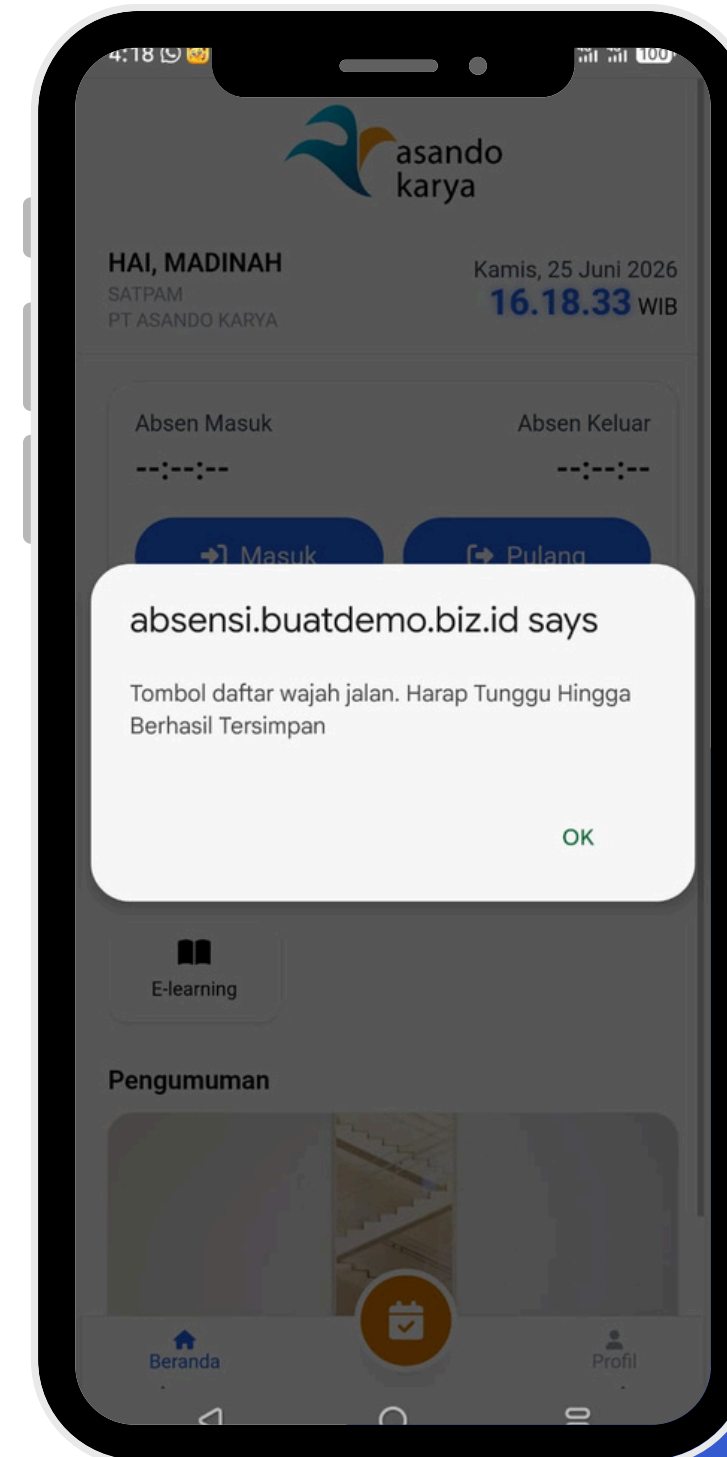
4:18 100

asando karya

HAI, MADINAH
SATPAM
PT ASANDO KARYA

Kamis, 25 Juni 2026
16.18.33 WIB

Absen Masuk
--:--:--

Absen Keluar
--:--:--

Masuk

Pulang

absensi.buatdemo.biz.id says

Tombol daftar wajah jalan. Harap Tunggu Hingga Berhasil Tersimpan

OK

E-learning

Pengumuman

Beranda

Profil